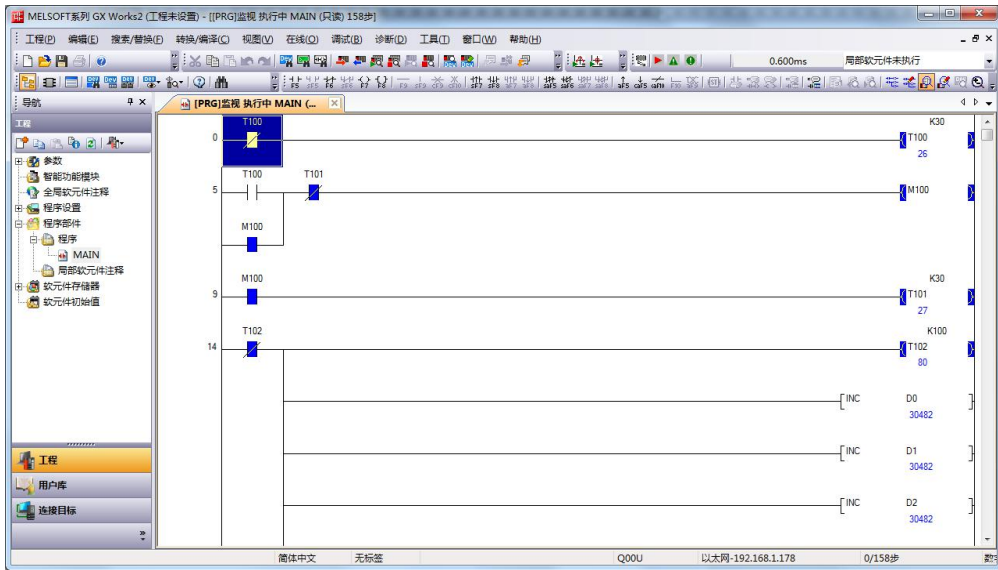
MELSOFT系列 GX Works2 (工程未设置) - [[PRG]监视 执行中 MAIN (只读) 158步]

工程(P) 编辑(E) 搜索/替换(F) 转换/编译(C) 视图(V) 在线(O) 调试(B) 诊断(D) 工具(T) 窗口(W) 帮助(H)

0.600ms 局部软元件未执行

导航

工程

参数
智能功能模块
全局软元件注释
程序设置
程序部件
程序
MAIN
局部软元件注释
软元件存储器
软元件初始值

工程
用户库
连接目标

[PRG]监视 执行中 MAIN (...

0 T100 K30 T100 26

5 T100 T101 M100

M100

9 M100 K30 T101 27

14 T102 K100 T102 80

INC D0 30482

INC D1 30482

INC D2 30482

简体中文 无标签 Q00U 以太网-192.168.1.178 0/158步 数